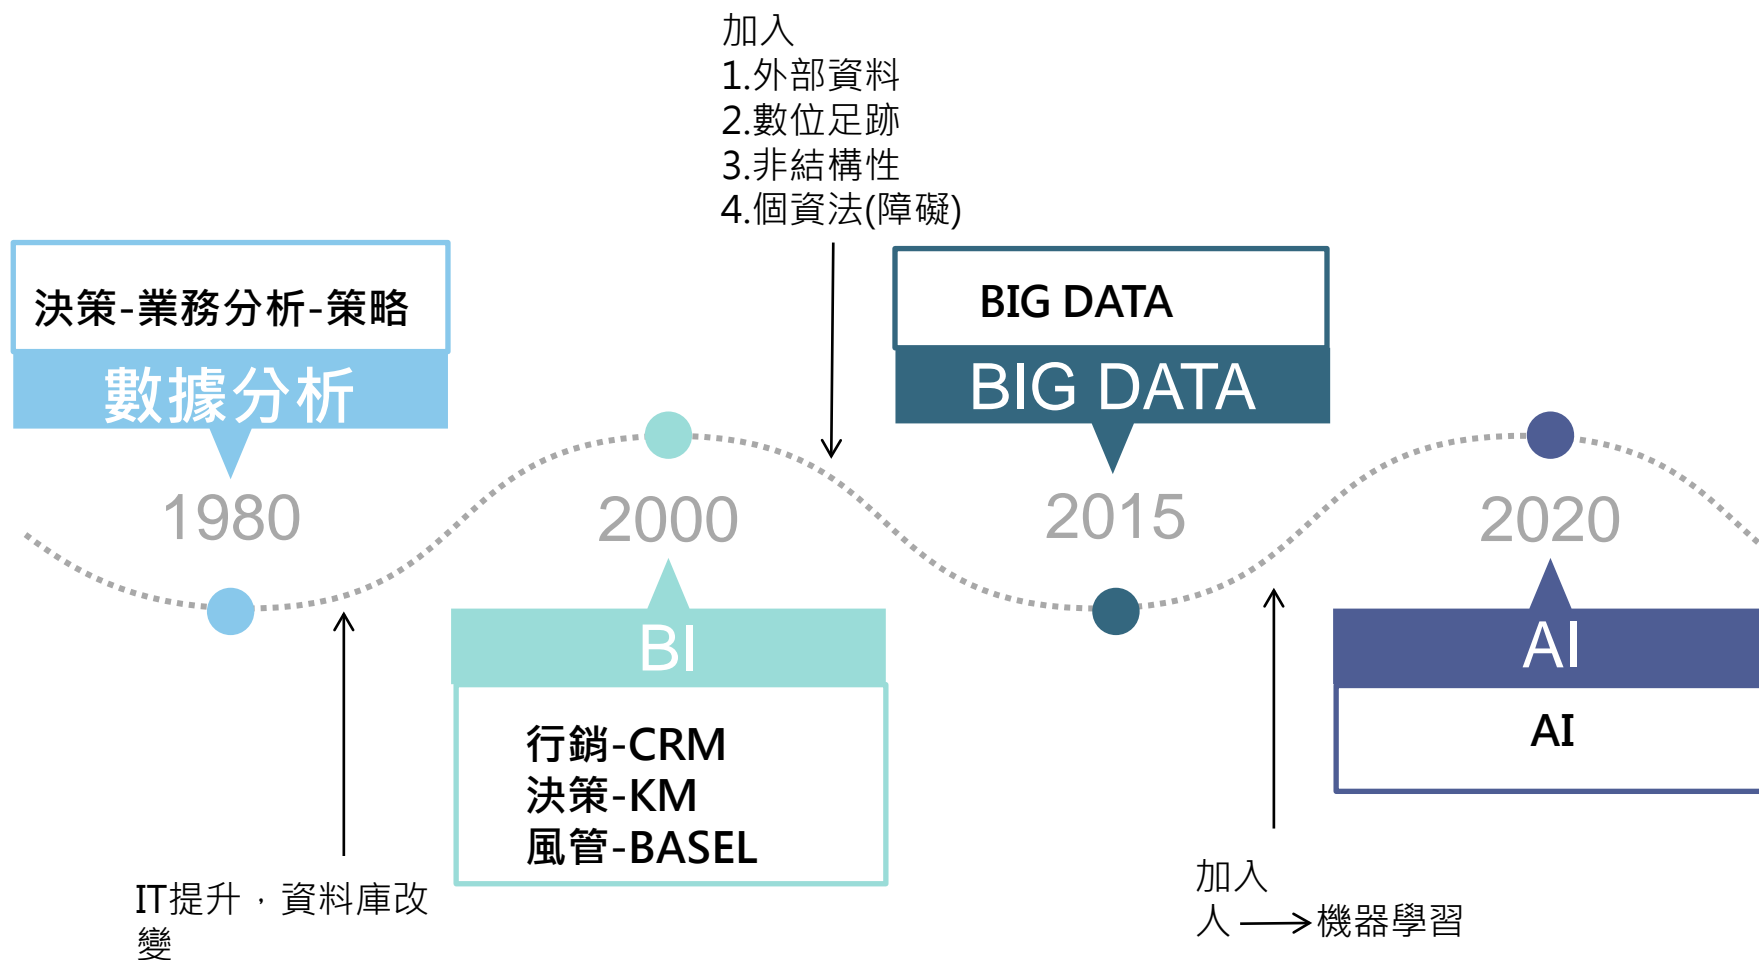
加入
1.外部資料
2.數位足跡
3.非結構性
4.個資法(障礙)

決策-業務分析-策略

數據分析

BIG DATA

BIG DATA

1980

2000

2015

2020

BI

行銷-CRM
決策-KM
風管-BASEL

AI

AI

IT提升，資料庫改變

加入
人 ⟶ 機器學習